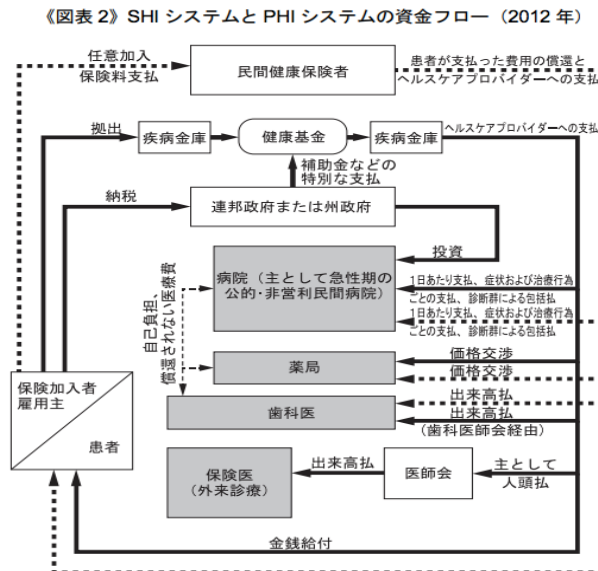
《図表 2》SHI システムと PHI システムの資金フロー（2012 年）

任意加入
保険料支払

民間健康保険者

患者が支払った費用の償還と
ヘルスケアプロバイダーへの支払

拠出

疾病金庫

健康基金

疾病金庫

ヘルスケアプロバイダーへの支払

補助金などの
特別な支払

納税

連邦政府または州政府

投資

自己負担、
償還されない医療費

病院（主として急性期の
公的･非営利民間病院）

1日あたり支払、症状および治療行為
ごとの支払、診断群による包括払

1日あたり支払、症状および治療行為
ごとの支払、診断群による包括払

薬局

価格交渉

価格交渉

保険加入者
雇用主

患者

歯科医

出来高払

出来高払
（歯科医師会経由）

保険医
（外来診療）

出来高払

医師会

主として
人頭払

金銭給付